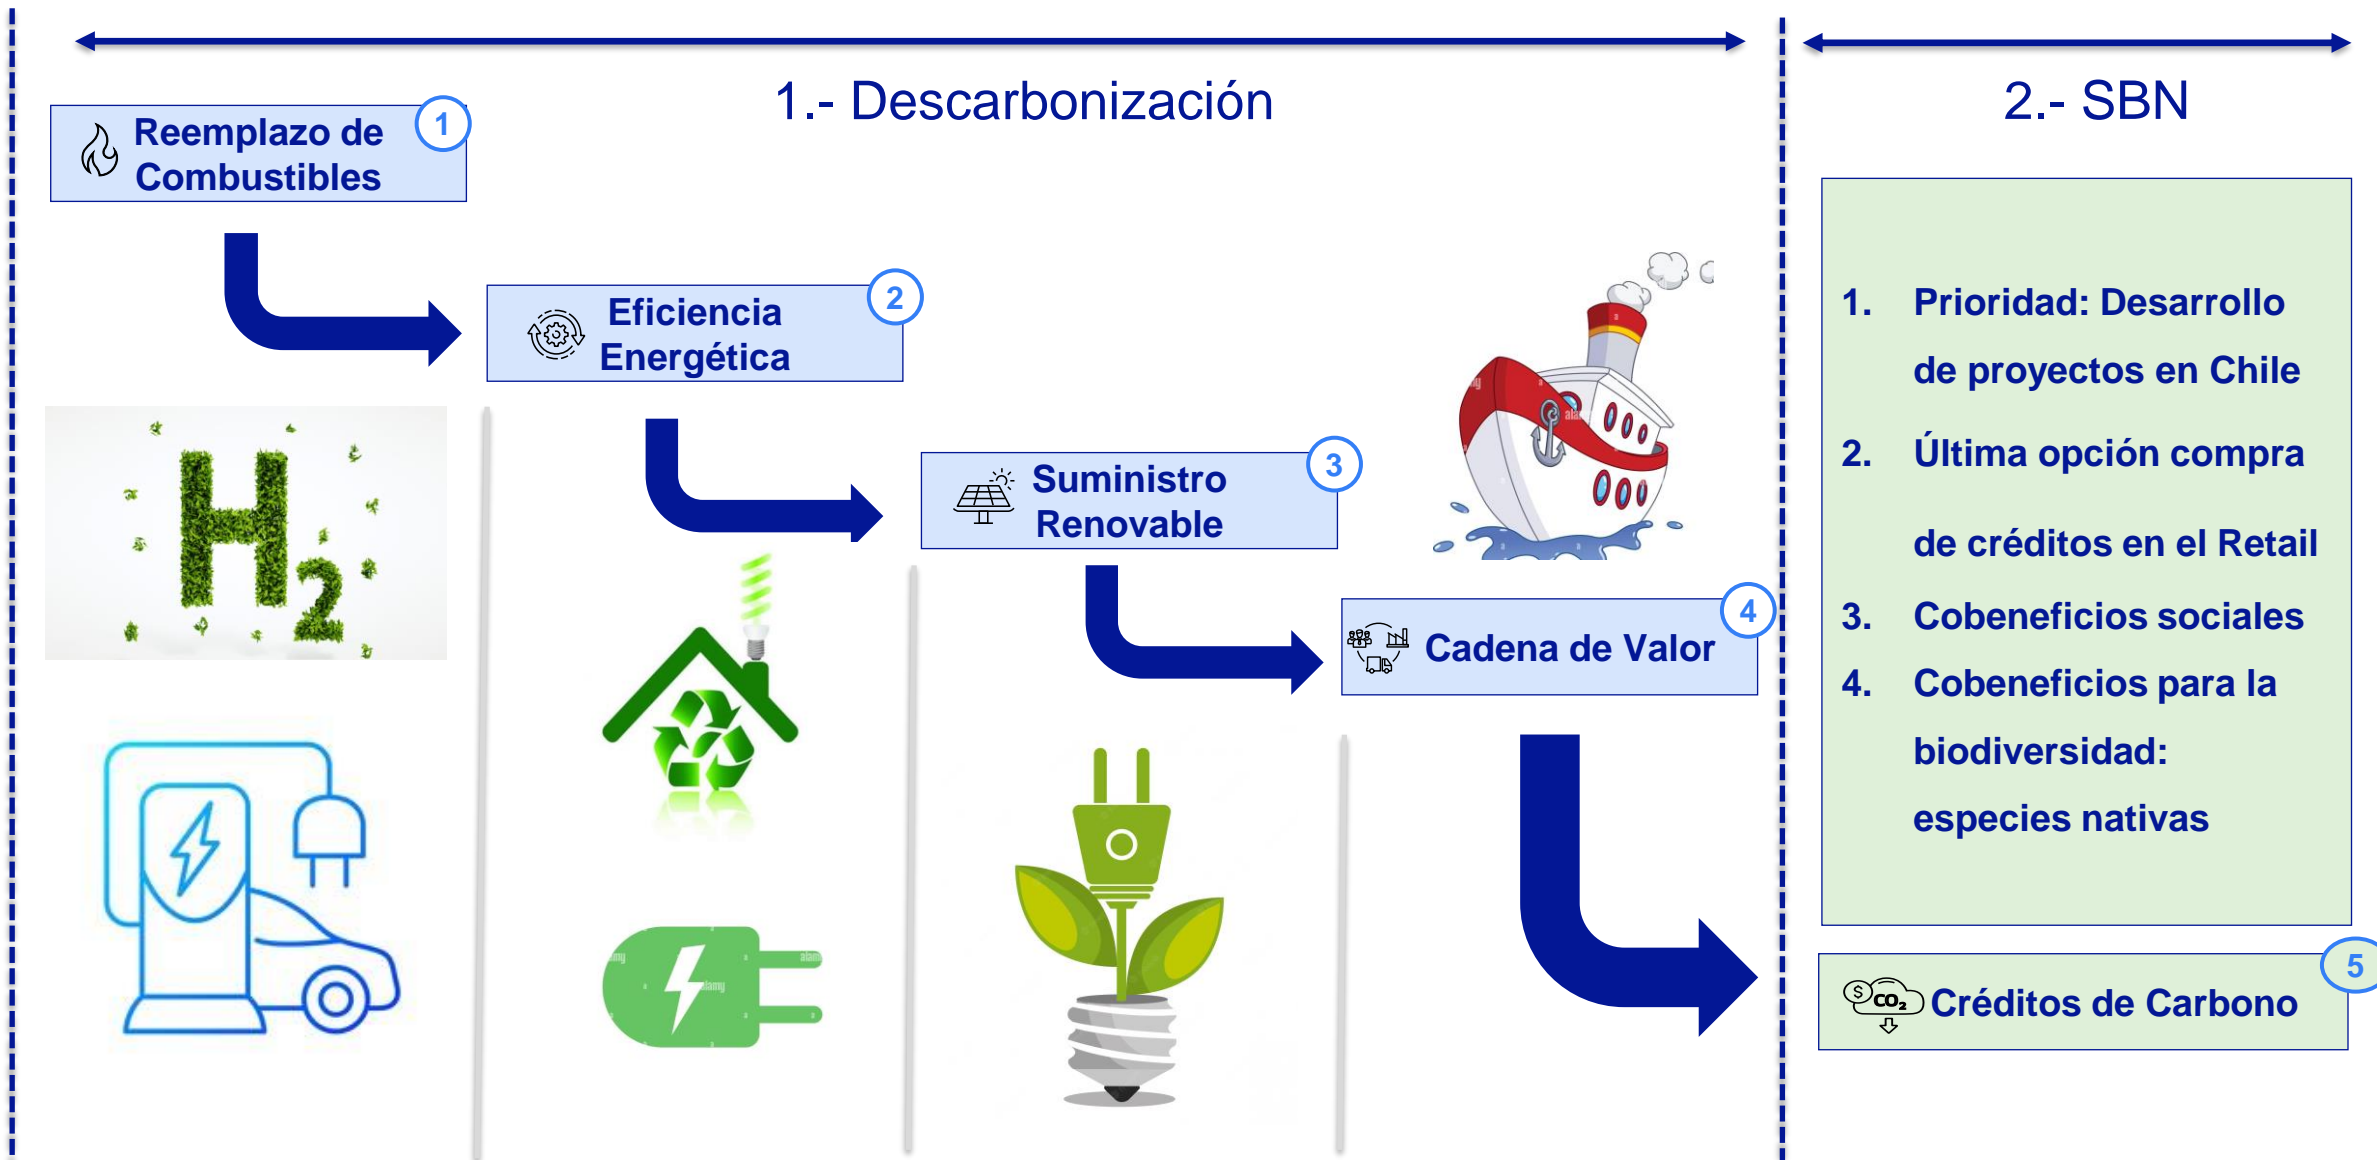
1.- Descarbonización

2.- SBN

Reemplazo de Combustibles 1

Eficiencia Energética 2

Suministro Renovable 3

Cadena de Valor 4

$H_2$

1. Prioridad: Desarrollo de proyectos en Chile
2. Última opción compra de créditos en el Retail
3. Cobeneficios sociales
4. Cobeneficios para la biodiversidad: especies nativas

$CO_2$ Créditos de Carbono 5